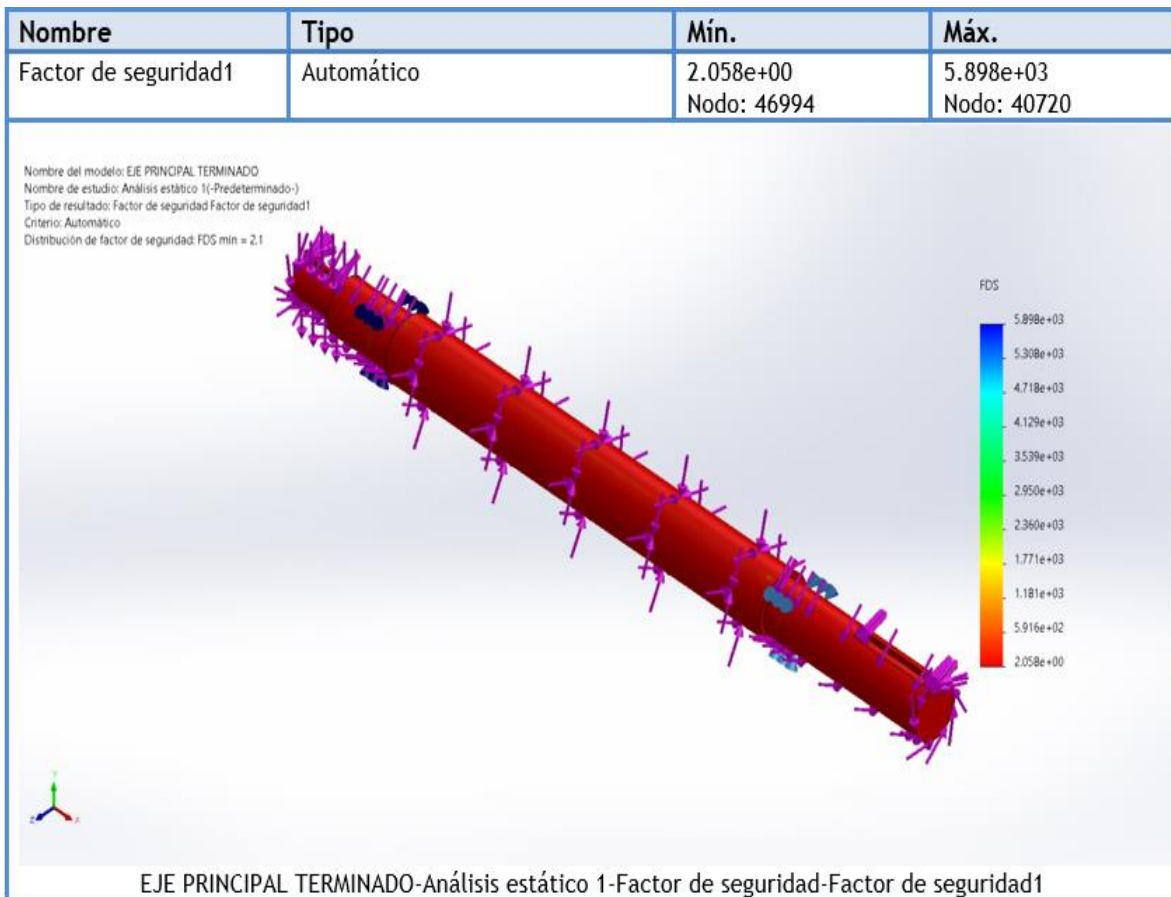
| Nombre | Tipo | Mín. | Máx. |
|---|---|---|---|
| Factor de seguridad1 | Automático | 2.058e+00 Nodo: 46994 | 5.898e+03 Nodo: 40720 |

Nombre del modelo: EJE PRINCIPAL TERMINADO
Nombre de estudio: Análisis estático 1(-Predeterminado-)
Tipo de resultado: Factor de seguridad Factor de seguridad1
Criterio: Automático
Distribución de factor de seguridad: FDS mín = 2.1

FDS
5.898e+03
5.308e+03
4.718e+03
4.129e+03
3.539e+03
2.950e+03
2.360e+03
1.771e+03
1.181e+03
5.916e+02
2.058e+00

Y
Z X

EJE PRINCIPAL TERMINADO-Análisis estático 1-Factor de seguridad-Factor de seguridad1